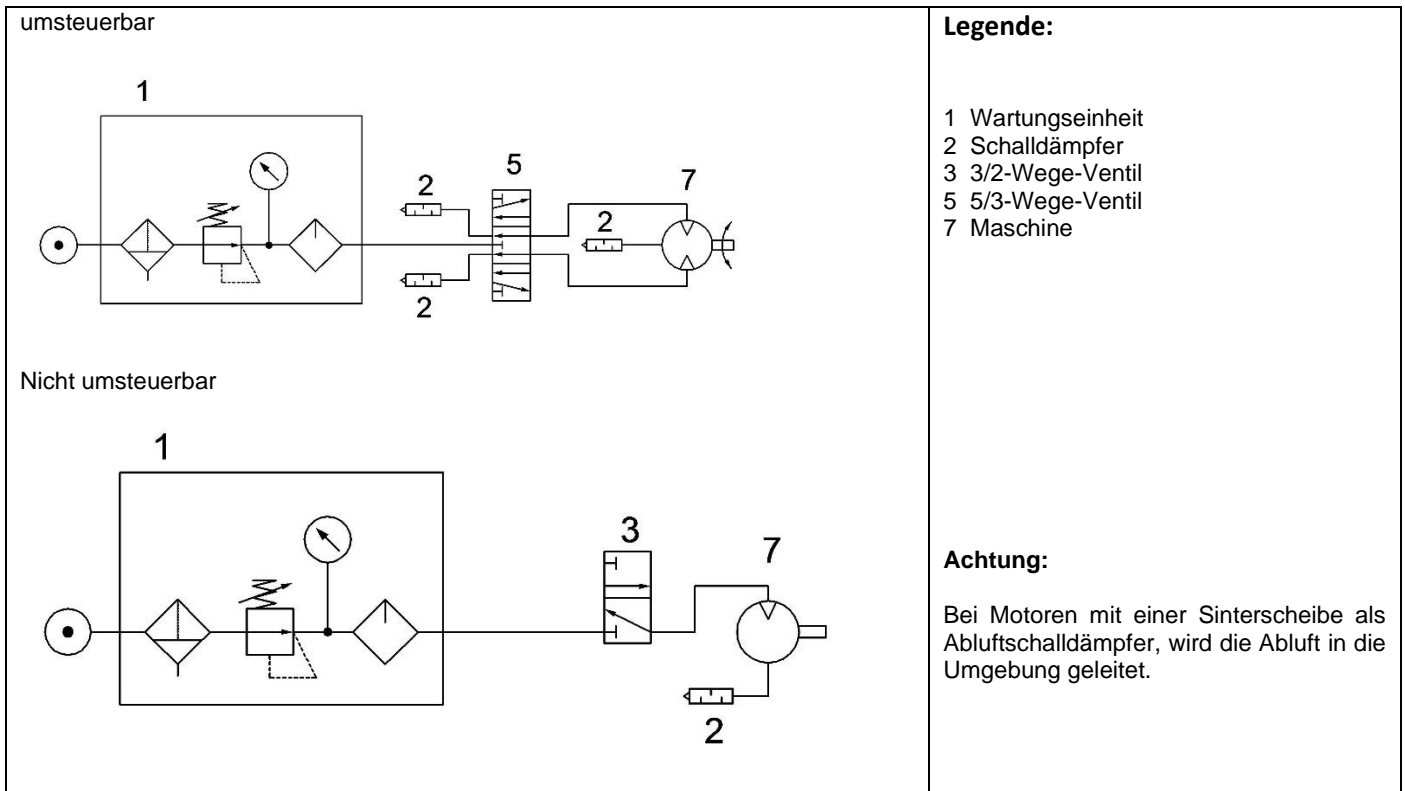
umsteuerbar

1

2

5

7

2

2

Nicht umsteuerbar

1

3

7

2

Legende:

1 Wartungseinheit
2 Schalldämpfer
3 3/2-Wege-Ventil
5 5/3-Wege-Ventil
7 Maschine

Achtung:

Bei Motoren mit einer Sinterscheibe als Abluftschalldämpfer, wird die Abluft in die Umgebung geleitet.